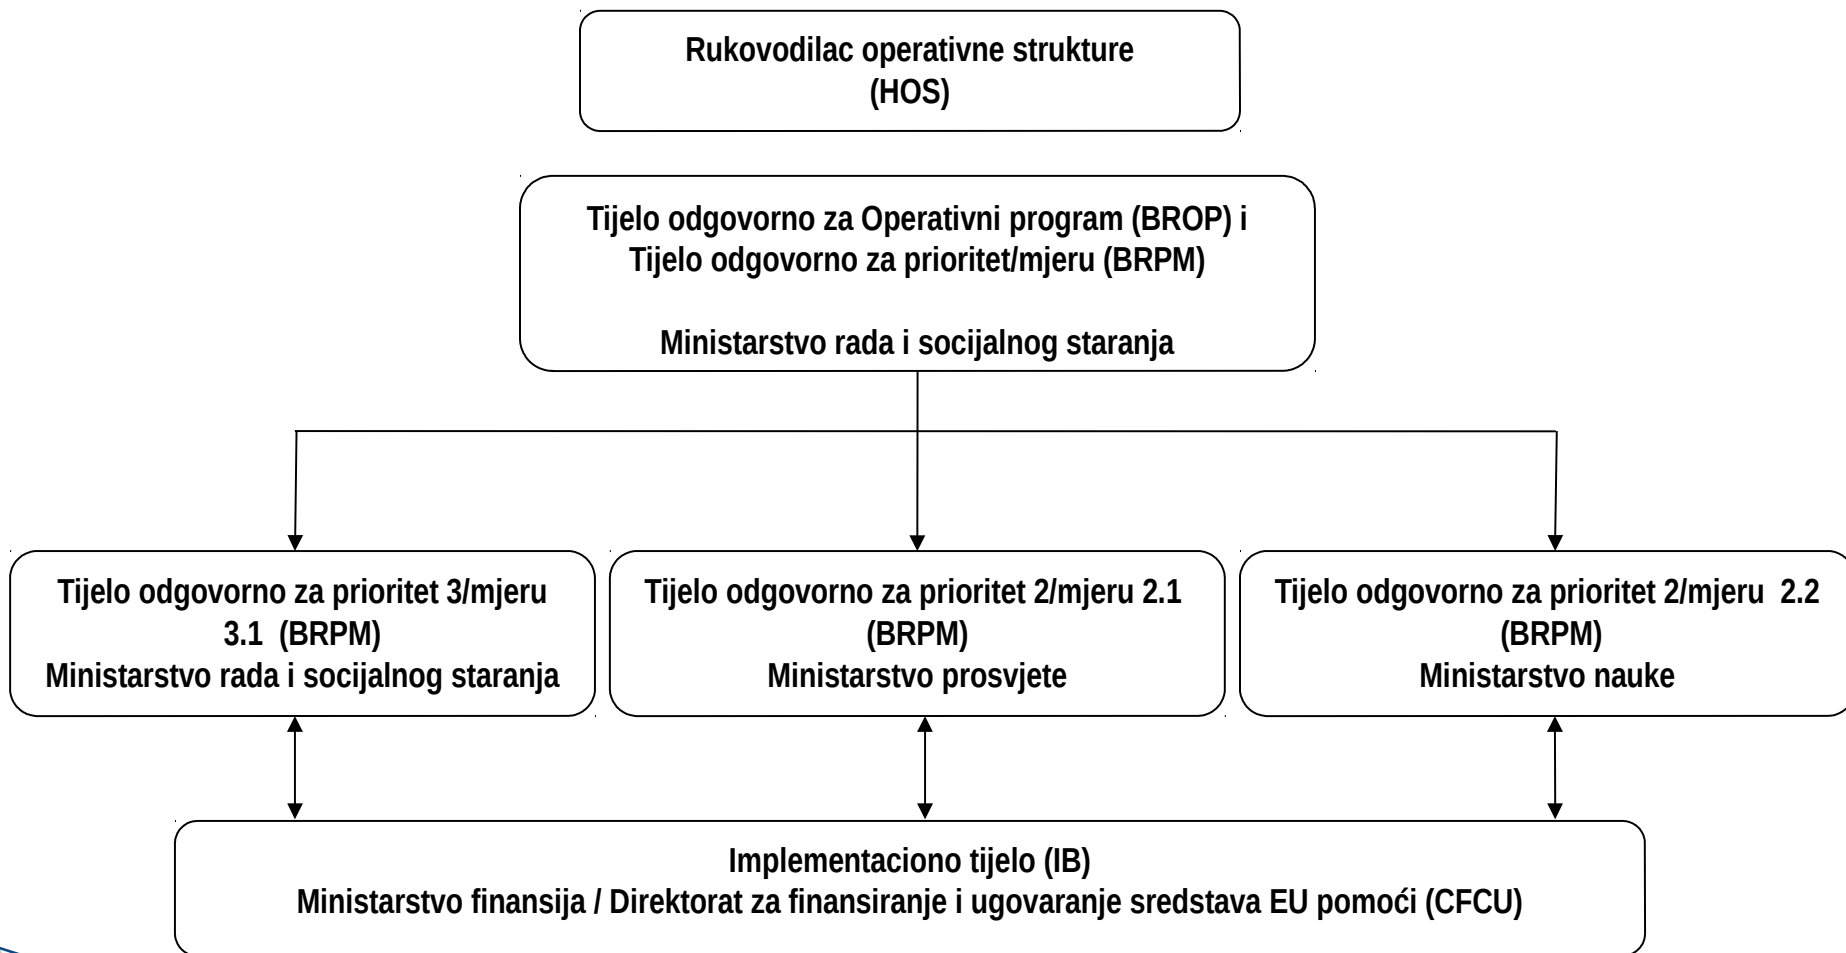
Rukovodilac operativne strukture
(HOS)

Tijelo odgovorno za Operativni program (BROP) i
Tijelo odgovorno za prioritet/mjeru (BRPM)

Ministarstvo rada i socijalnog staranja

Tijelo odgovorno za prioritet 3/mjeru 3.1 (BRPM)
Ministarstvo rada i socijalnog staranja

Tijelo odgovorno za prioritet 2/mjeru 2.1 (BRPM)
Ministarstvo prosvjete

Tijelo odgovorno za prioritet 2/mjeru 2.2 (BRPM)
Ministarstvo nauke

Implementaciono tijelo (IB)
Ministarstvo finansija / Direktorat za finansiranje i ugovaranje sredstava EU pomoći (CFCU)